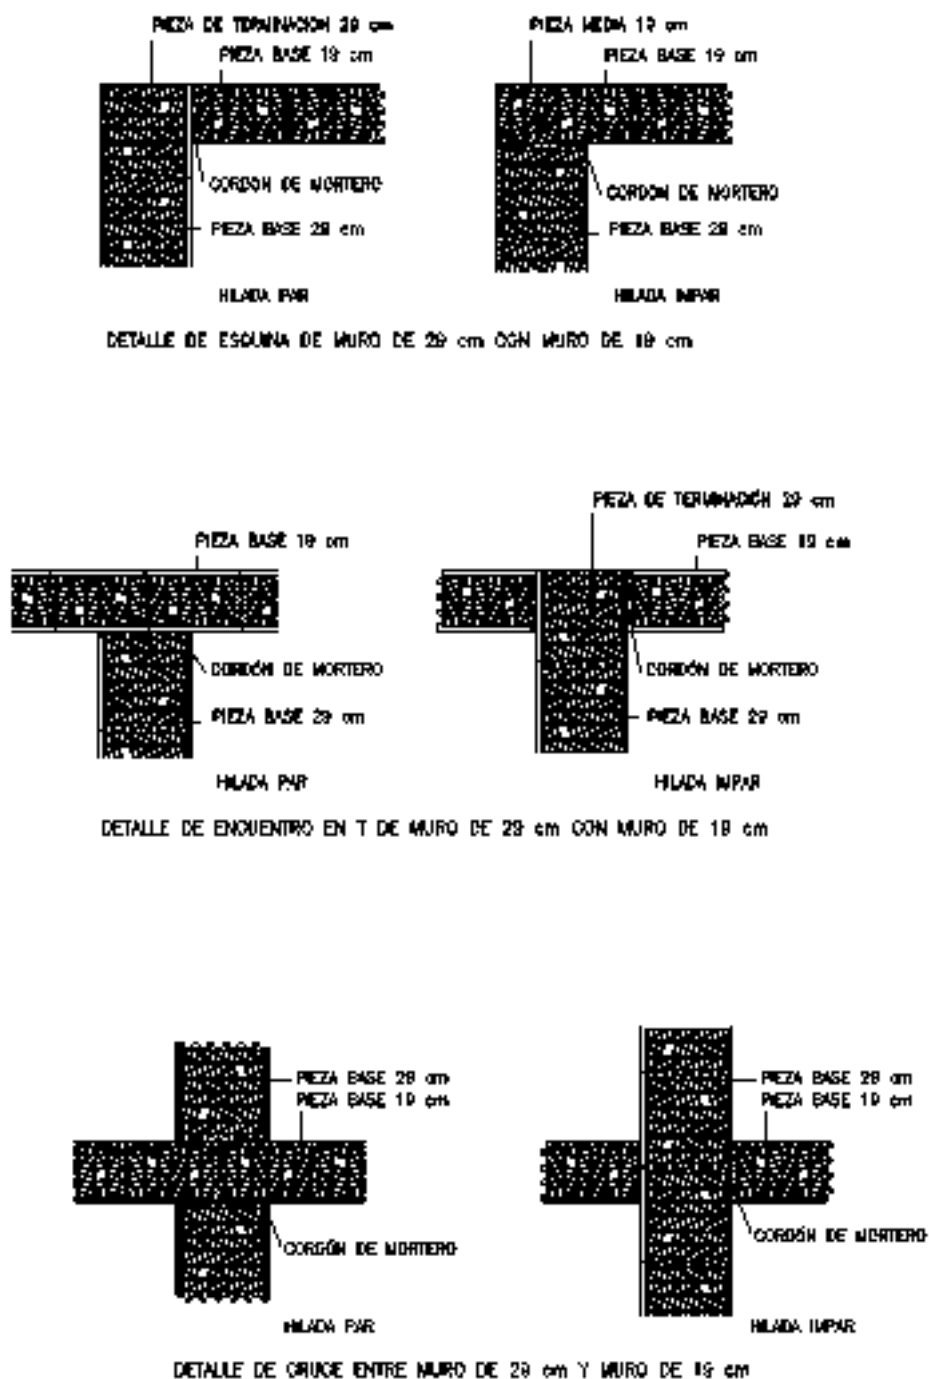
PIEZA DE TERMINACIÓN 29 cm
PIEZA BASE 19 cm
CORDON DE MORTERO
PIEZA BASE 29 cm
HILADA PAR

PIEZA MEDIA 19 cm
PIEZA BASE 19 cm
CORDON DE MORTERO
PIEZA BASE 29 cm
HILADA IMPAR

DETALLE DE ESQUINA DE MURO DE 29 cm CON MURO DE 19 cm

PIEZA BASE 19 cm
CORDÓN DE MORTERO
PIEZA BASE 29 cm
HILADA PAR

PIEZA DE TERMINACIÓN 29 cm
PIEZA BASE 19 cm
CORDÓN DE MORTERO
PIEZA BASE 29 cm
HILADA IMPAR

DETALLE DE ENCUENTRO EN T DE MURO DE 29 cm CON MURO DE 19 cm

PIEZA BASE 29 cm
PIEZA BASE 19 cm
CORDÓN DE MORTERO
HILADA PAR

PIEZA BASE 29 cm
PIEZA BASE 19 cm
CORDÓN DE MORTERO
HILADA IMPAR

DETALLE DE CRUCE ENTRE MURO DE 29 cm Y MURO DE 19 cm